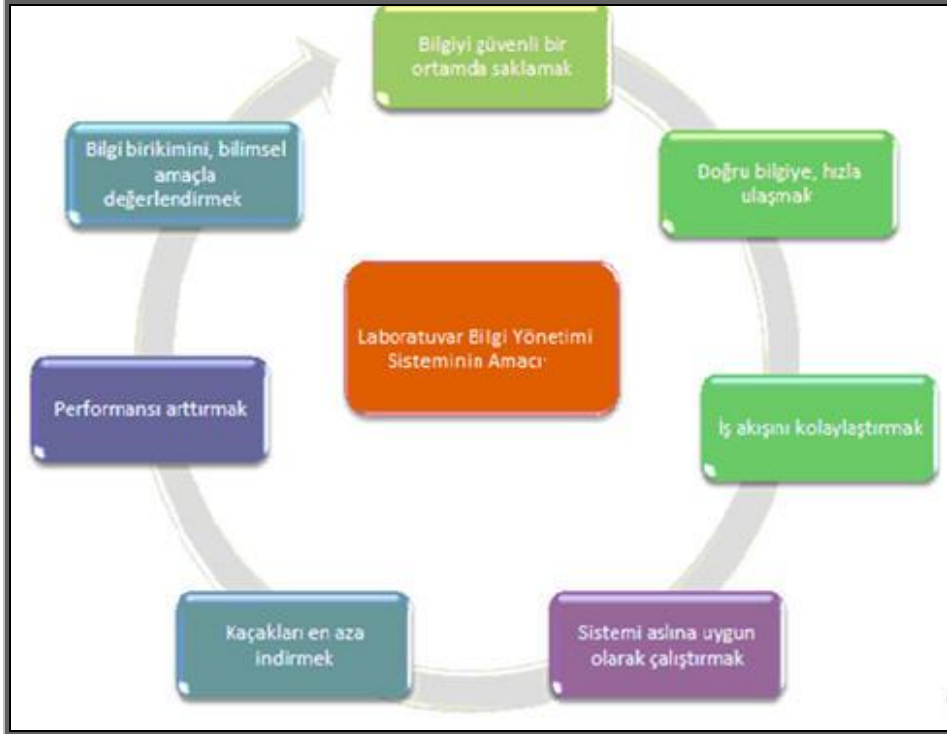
Laboratuvar Bilgi Yönetimi Sisteminin Amacı

Bilgiyi güvenli bir ortamda saklamak

Doğru bilgiye, hızla ulaşmak

İş akışını kolaylaştırmak

Sistemi aslına uygun olarak çalıştırmak

Kaçakları en aza indirmek

Performansı arttırmak

Bilgi birikimini, bilimsel amaçla değerlendirmek